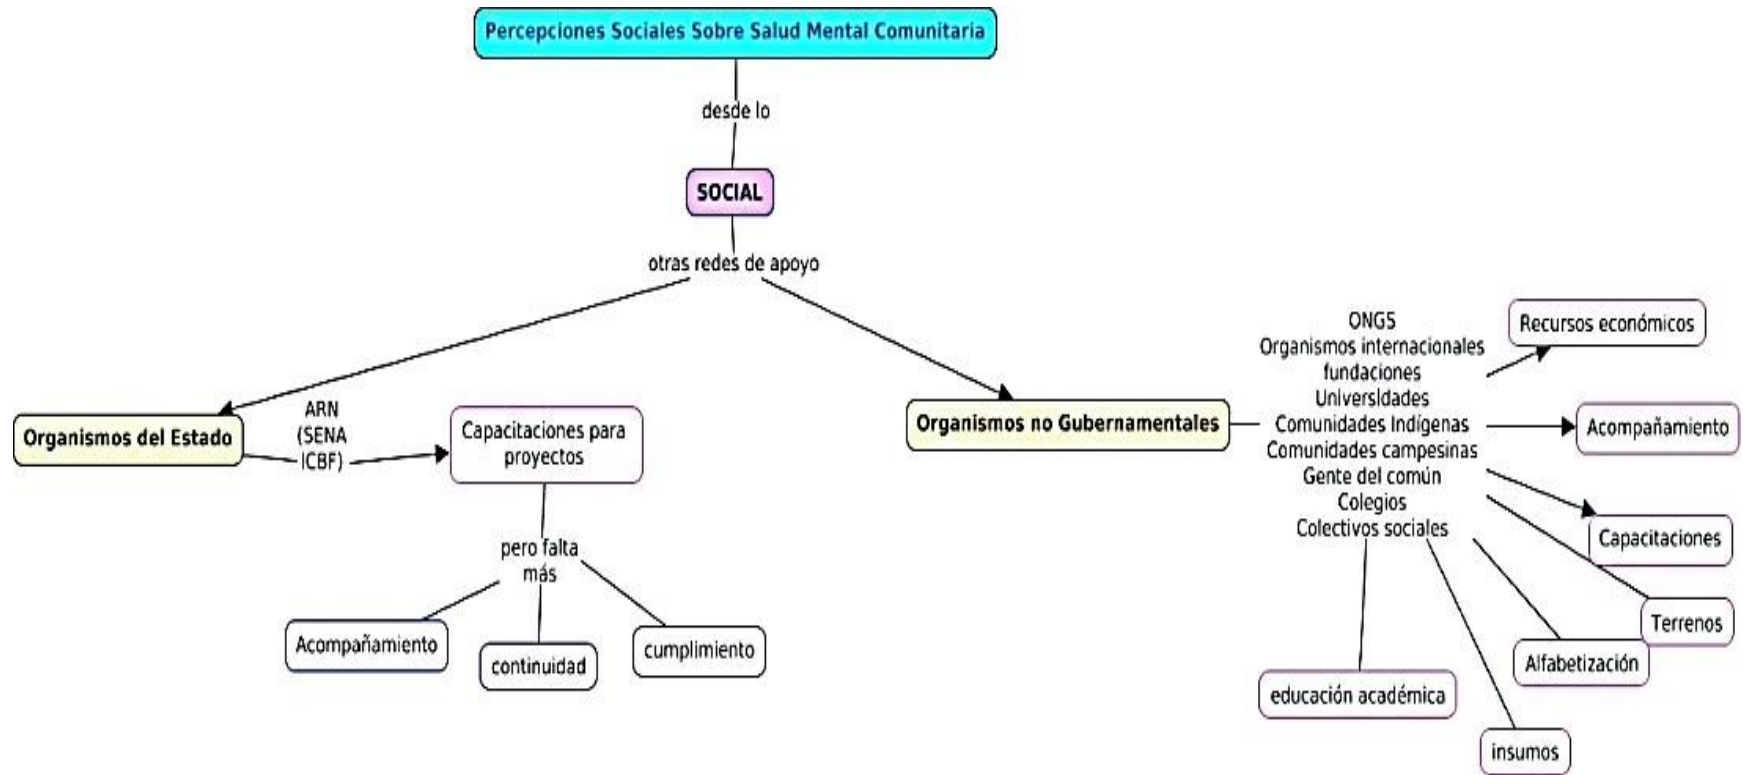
Percepciones Sociales Sobre Salud Mental Comunitaria

desde lo

SOCIAL

otras redes de apoyo

Organismos del Estado

ARN
(SENA
ICBF)

Capacitaciones para proyectos

pero falta más

Acompañamiento

continuidad

cumplimiento

Organismos no Gubernamentales

ONGS
Organismos internacionales
fundaciones
Universidades
Comunidades Indigenas
Comunidades campesinas
Gente del común
Colegios
Colectivos sociales

Recursos económicos

Acompañamiento

Capacitaciones

Terrenos

Alfabetización

educación académica

insumos